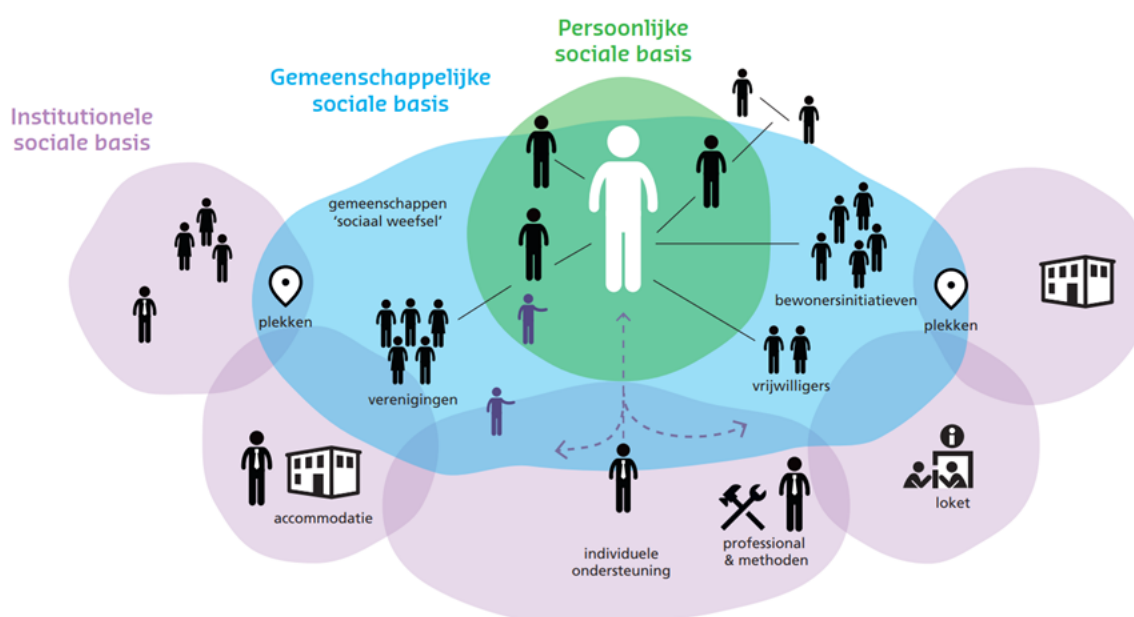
Persoonlijke sociale basis

Gemeenschappelijke sociale basis

Institutionele sociale basis

gemeenschappen 'sociaal weefsel'

plekken

bewonersinitiatieven

plekken

verenigingen

vrijwilligers

accommodatie

individuele ondersteuning

professional & methoden

loket